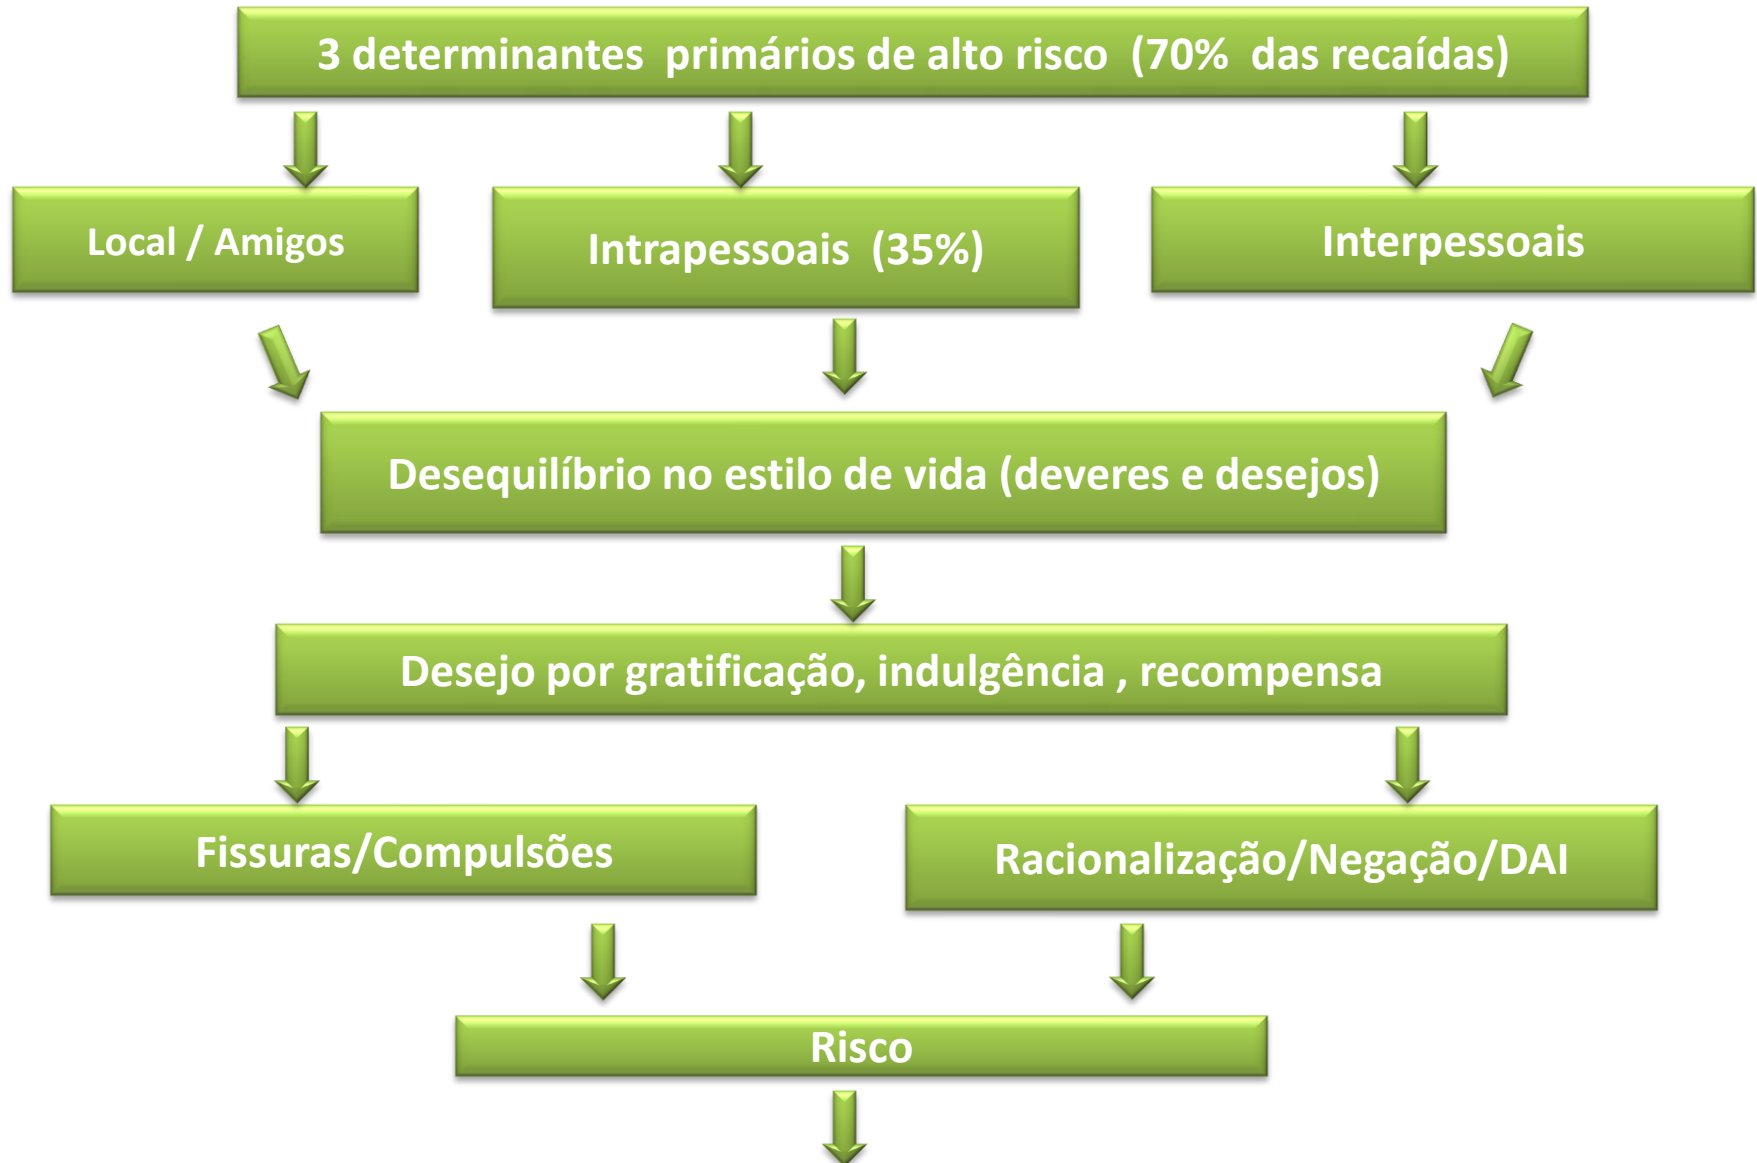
3 determinantes primários de alto risco (70% das recaídas)

Local / Amigos

Intrapessoais (35%)

Interpessoais

Desequilíbrio no estilo de vida (deveres e desejos)

Desejo por gratificação, indulgência , recompensa

Fissuras/Compulsões

Racionalização/Negação/DAI

Risco